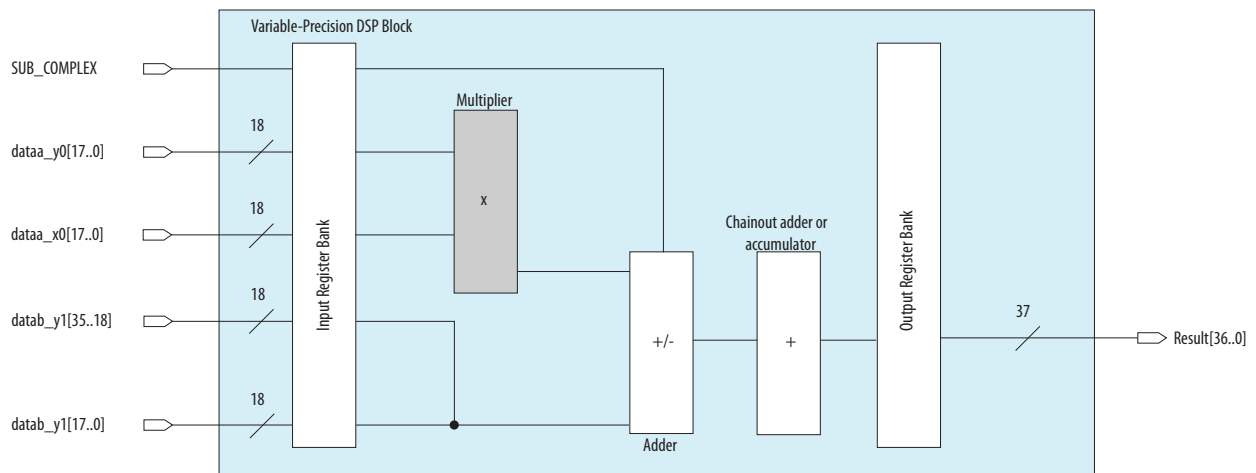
Variable-Precision DSP Block

SUB_COMPLEX

18
dataa_y0[17..0]

18
dataa_x0[17..0]

18
datab_y1[35..18]

18
datab_y1[17..0]

Input Register Bank

Multiplier

x

Chainout adder or accumulator

+/-

Adder

+

Output Register Bank

37

Result[36..0]